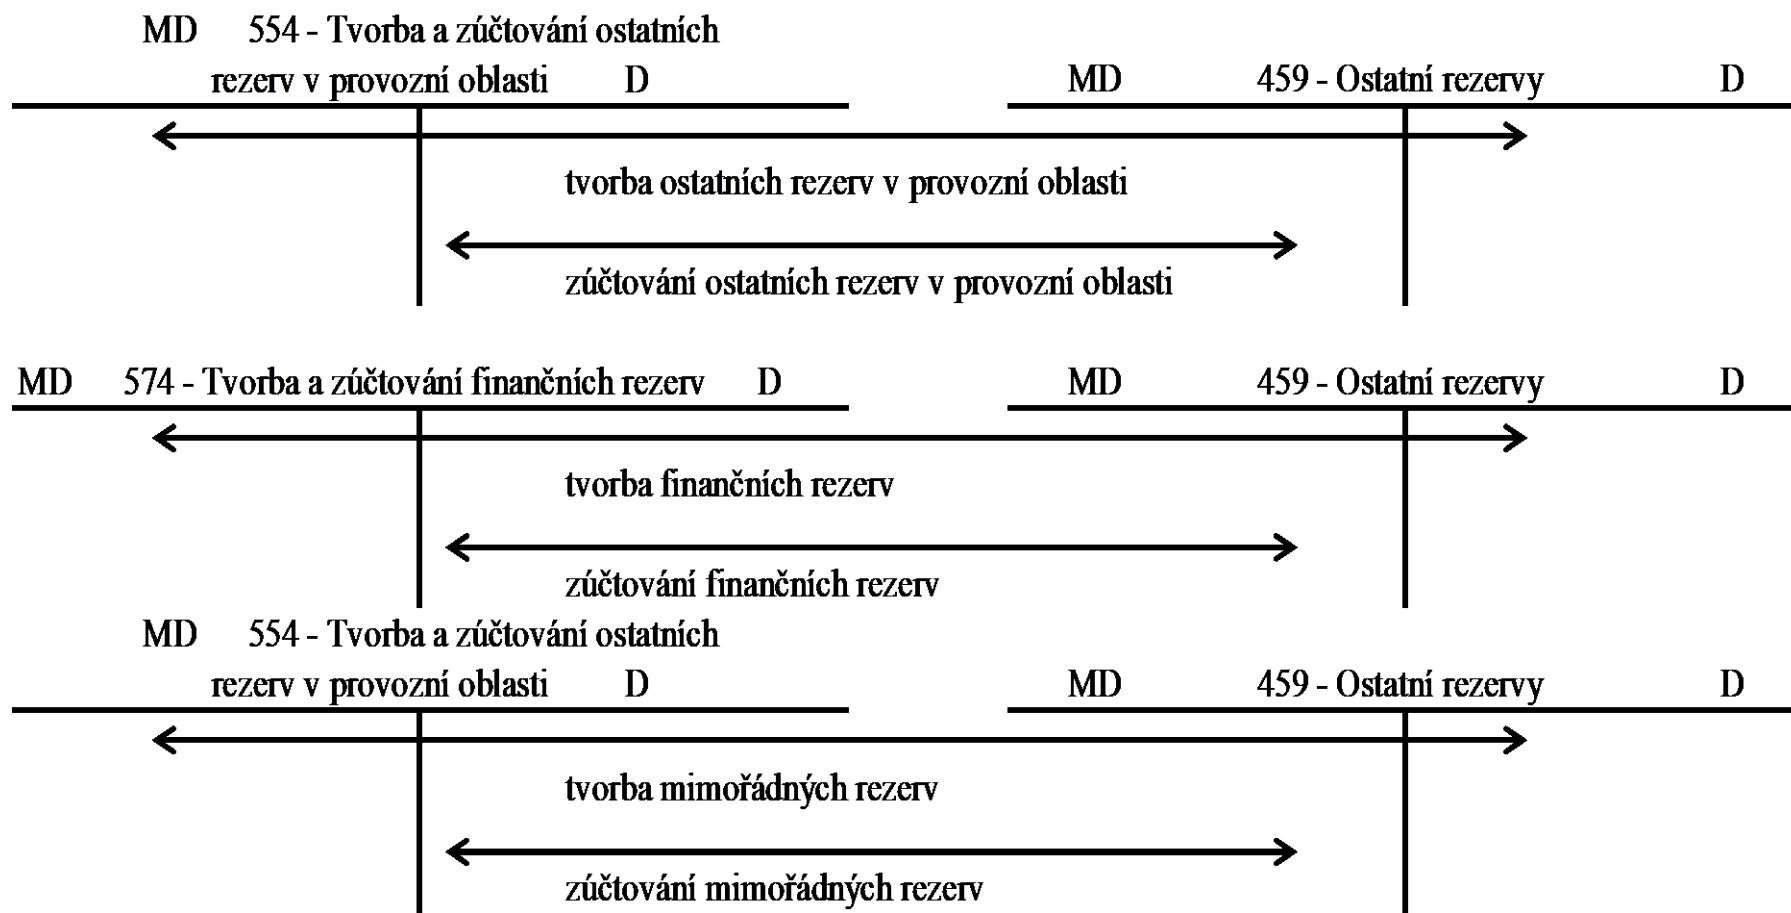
MD 554 - Tvorba a zúčtování ostatních rezerv v provozní oblasti D

MD 459 - Ostatní rezervy D

tvorba ostatních rezerv v provozní oblasti

zúčtování ostatních rezerv v provozní oblasti

MD 574 - Tvorba a zúčtování finančních rezerv D

MD 459 - Ostatní rezervy D

tvorba finančních rezerv

zúčtování finančních rezerv

MD 554 - Tvorba a zúčtování ostatních rezerv v provozní oblasti D

MD 459 - Ostatní rezervy D

tvorba mimořádných rezerv

zúčtování mimořádných rezerv